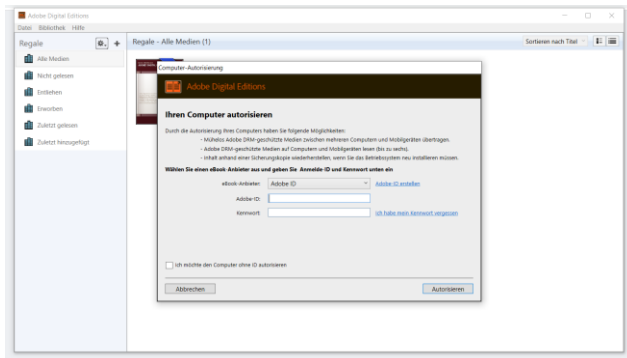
Adobe Digital Editions
Datei Bibliothek Hilfe

Regale
Alle Medien
Nicht gelesen
Entliehen
Erworben
Zuletzt gelesen
Zuletzt hinzugefügt

Regale - Alle Medien (1)
Sortieren nach Titel

Computer-Autorisierung

Adobe Digital Editions

Ihren Computer autorisieren

Durch die Autorisierung Ihres Computers haben Sie folgende Möglichkeiten:
- Mühelos Adobe DRM-geschützte Medien zwischen mehreren Computern und Mobilgeräten übertragen.
- Adobe DRM-geschützte Medien auf Computern und Mobilgeräten lesen (bis zu sechs).
- Inhalt anhand einer Sicherungskopie wiederherstellen, wenn Sie das Betriebssystem neu installieren müssen.

Wählen Sie einen eBook-Anbieter aus und geben Sie Anmelde-ID und Kennwort unten ein

eBook-Anbieter: Adobe ID
Adobe ID erstellen
Adobe-ID:
Kennwort:
Ich habe mein Kennwort vergessen

Ich möchte den Computer ohne ID autorisieren

Abbrechen
Autorisieren